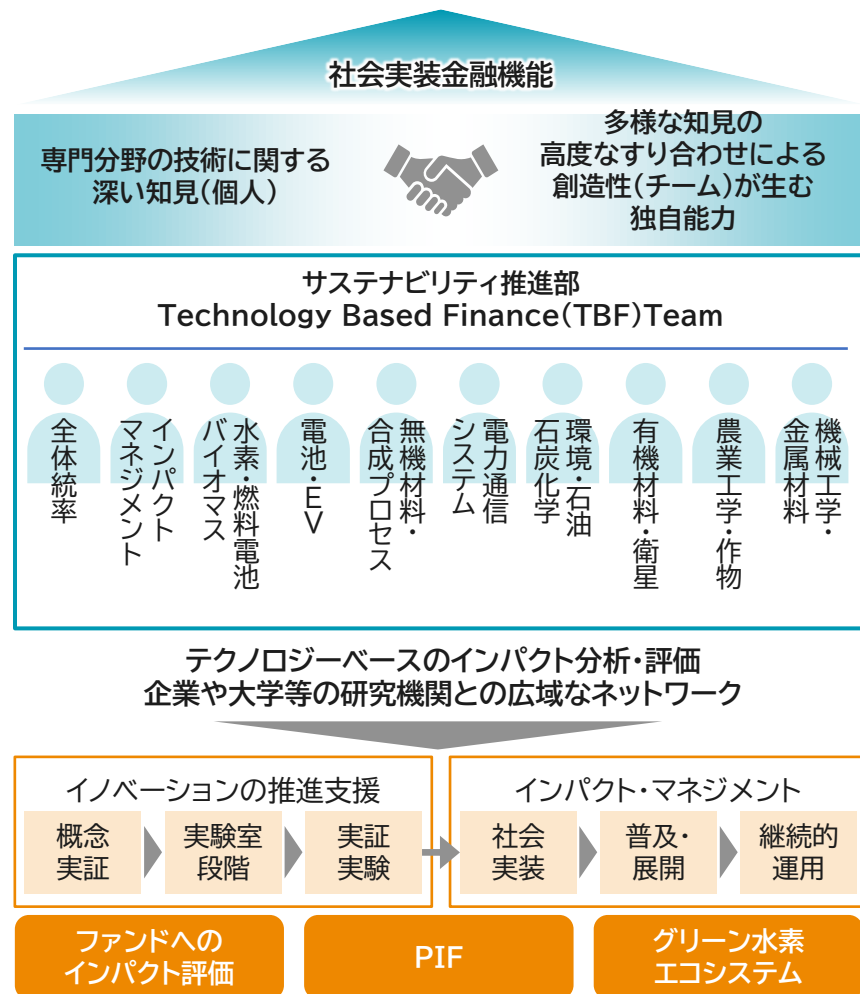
社会実装金融機能

専門分野の技術に関する深い知見(個人)

多様な知見の高度なすり合わせによる創造性(チーム)が生む独自能力

サステナビリティ推進部
Technology Based Finance(TBF)Team

全体統率

インパクトマネジメント

水素・燃料電池バイオマス

電池・EV

無機材料・合成プロセス

電力通信システム

環境・石油石炭化学

有機材料・衛星

農業工学・作物

機械工学・金属材料

テクノロジーベースのインパクト分析・評価
企業や大学等の研究機関との広域なネットワーク

イノベーションの推進支援

概念実証

実験室段階

実証実験

インパクト・マネジメント

社会実装

普及・展開

継続的運用

ファンドへのインパクト評価

PIF

グリーン水素エコシステム